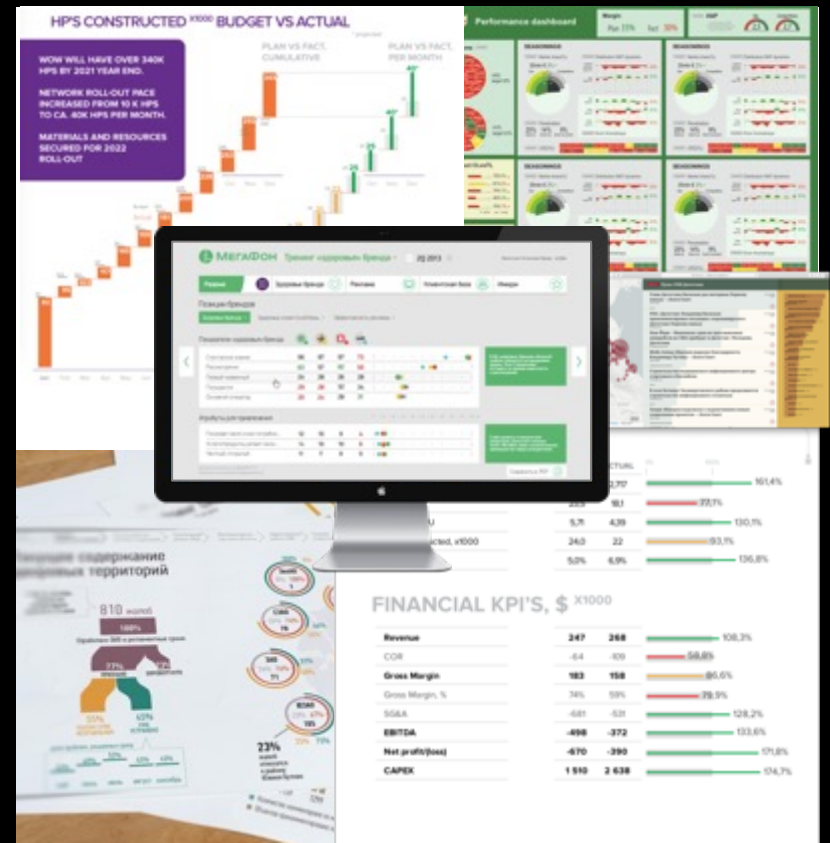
HP'S CONSTRUCTED X1000 BUDGET VS ACTUAL

WOW WILL HAVE OVER 340K HPS BY 2021 YEAR END.

NETWORK ROLL-OUT PACE INCREASED FROM 10 K HPS TO CA. 40K HPS PER MONTH.

MATERIALS AND RESOURCES SECURED FOR 2022 ROLL-OUT

PLAN VS FACT, CUMULATIVE

PLAN VS FACT, PER MONTH

Performance dashboard

Margin

МегаФон

Тренинг «здоровья» бренда

2Q 2013

Позиции брендов

Атрибуты для привлечения

Текущее содержание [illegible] территорий

810

23%

ACTUAL

2,717

18,1

4,39

22

6,9%

161,4%

77,1%

130,1%

93,1%

136,8%

5,71

24,0

5,0%

cted, x1000

FINANCIAL KPI'S, $ X1000

| | | | |
|---|---|---|---|
| Revenue | 247 | 268 | 108,3% |
| COR | -64 | -109 | 58,8% |
| Gross Margin | 183 | 158 | 86,6% |
| Gross Margin, % | 74% | 59% | 79,9% |
| SG&A | -681 | -531 | 128,2% |
| EBITDA | -498 | -372 | 133,6% |
| Net profit/(loss) | -670 | -390 | 171,8% |
| CAPEX | 1 510 | 2 638 | 174,7% |